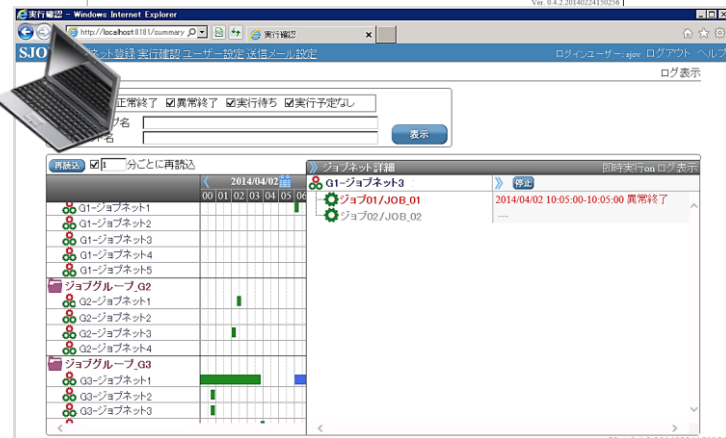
Ver. 0.4.2.20140224150256

実行確認 - Windows Internet Explorer

http://localhost:8181/summary

実行確認

SJO ネット登録 実行確認 ユーザー設定 送信メール設定

ログインユーザー: sjov ログアウト ヘルプ

ログ表示

正常終了 ☑異常終了 ☑実行待ち ☑実行予定なし

ブ名

名

表示

再読込 ☑1 分ごとに再読込

2014/04/02

00 01 02 03 04 05 06

G1-ジョブネット1
G1-ジョブネット2
G1-ジョブネット3
G1-ジョブネット4
G1-ジョブネット5
ジョブグループ_G2
G2-ジョブネット1
G2-ジョブネット2
G2-ジョブネット3
G2-ジョブネット4
ジョブグループ_G3
G3-ジョブネット1
G3-ジョブネット2
G3-ジョブネット3

ジョブネット詳細

即時実行 on ログ表示

G1-ジョブネット3

停止

ジョブ01/JOB_01

2014/04/02 10:05:00-10:05:00 異常終了

ジョブ02/JOB_02

---